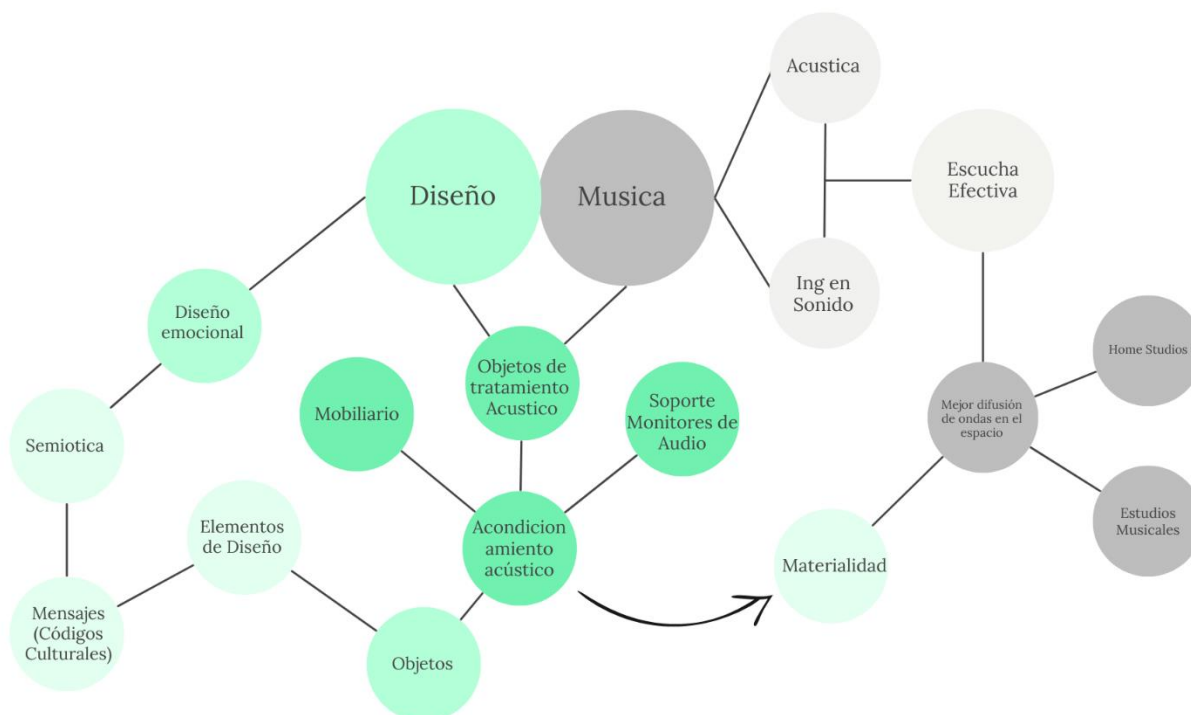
Acustica

Diseño

Musica

Escucha Efectiva

Ing en Sonido

Diseño emocional

Objetos de tratamiento Acustico

Mobiliario

Soporte Monitores de Audio

Home Studios

Mejor difusión de ondas en el espacio

Semiotica

Elementos de Diseño

Acondicion amiento acústico

Estudios Musicales

Materialidad

Mensajes (Códigos Culturales)

Objetos